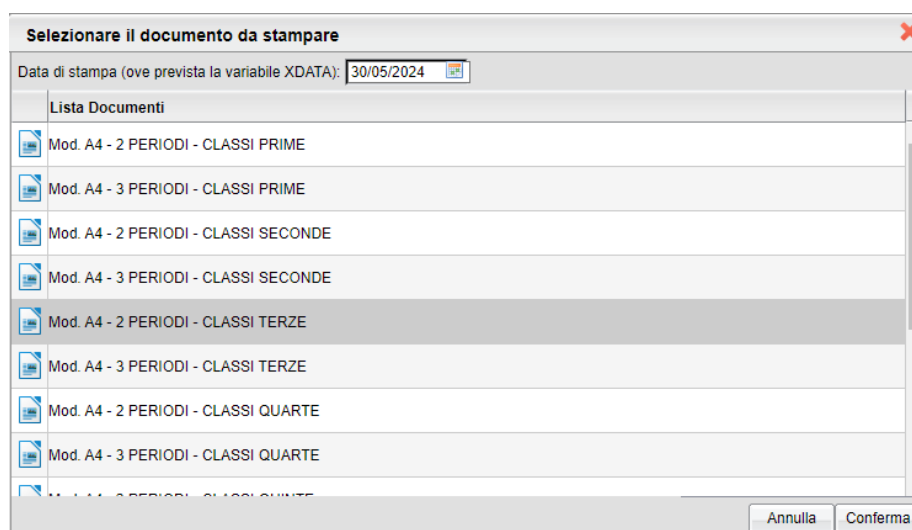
Selezionare il documento da stampare

Data di stampa (ove prevista la variabile XDATA): 30/05/2024

Lista Documenti

Mod. A4 - 2 PERIODI - CLASSI PRIME

Mod. A4 - 3 PERIODI - CLASSI PRIME

Mod. A4 - 2 PERIODI - CLASSI SECONDE

Mod. A4 - 3 PERIODI - CLASSI SECONDE

Mod. A4 - 2 PERIODI - CLASSI TERZE

Mod. A4 - 3 PERIODI - CLASSI TERZE

Mod. A4 - 2 PERIODI - CLASSI QUARTE

Mod. A4 - 3 PERIODI - CLASSI QUARTE

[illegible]

Annulla Conferma